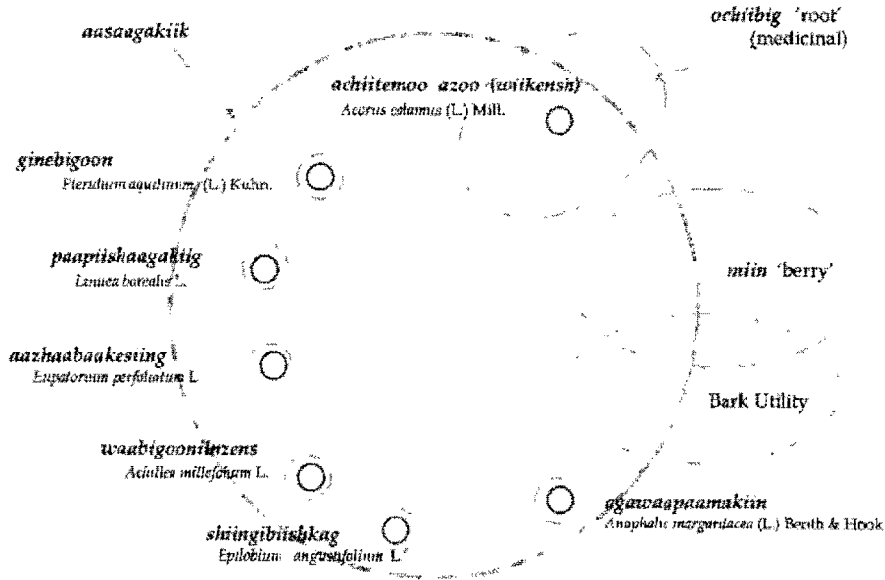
aasaagakiik

ochiibig 'root' (medicinal)

achiitemoo azoo (wiikensh)
Acorus calamus (L.) Mill.

ginebigoon
Pteridium aquilinum (L.) Kuhn.

paapiishaagaktig
Linnaea borealis L.

miin 'berry'

aazhaabaakesting
Eupatorium perfoliatum L.

Bark Utility

waabigoonikzens
Achillea millefolium L.

gigawaapaamakiin
Anaphalis margaritacea (L.) Benth & Hook

shiingibiishkag
Epilobium angustifolium L.